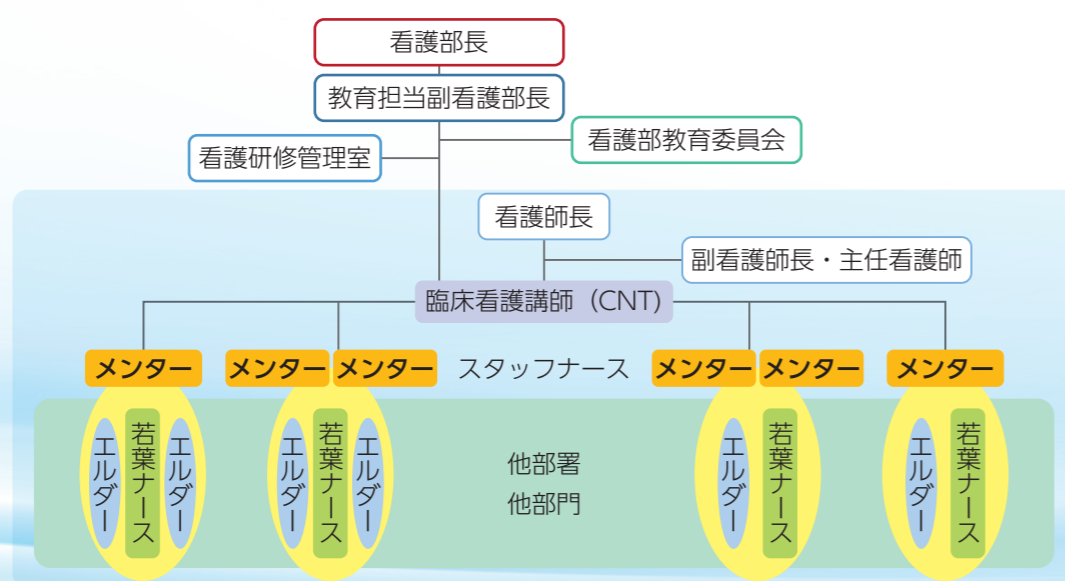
看護部長

教育担当副看護部長

看護研修管理室

看護部教育委員会

看護師長

副看護師長・主任看護師

臨床看護講師（CNT）

メンター

メンター

メンター

スタッフナース

メンター

メンター

メンター

エルダー

若葉ナース

エルダー

エルダー

若葉ナース

エルダー

他部署
他部門

エルダー

若葉ナース

エルダー

若葉ナース